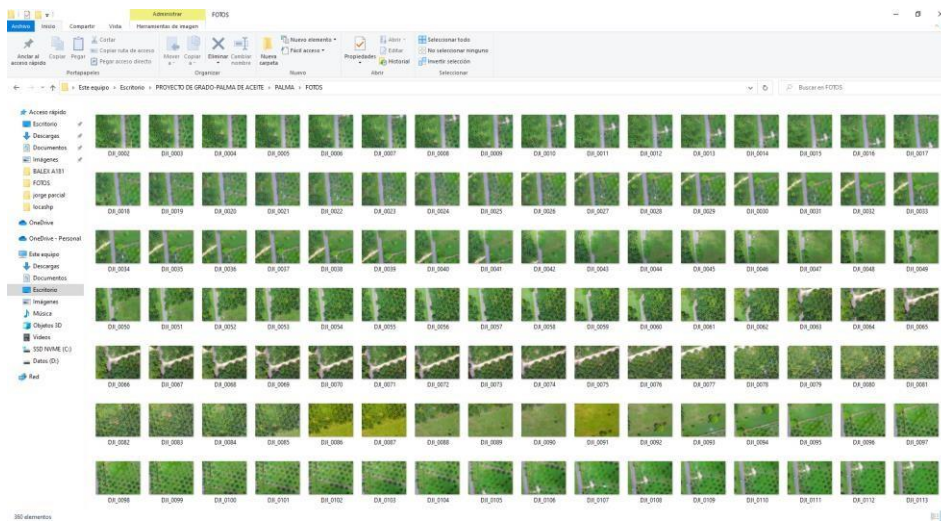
Administrar FOTOS

Archivo Inicio Compartir Vista Herramientas de imagen

Anclar al acceso rápido Copiar Pegar Cortar Copiar ruta de acceso Pegar acceso directo Portapapeles

Mover a Copiar a Eliminar Cambiar nombre Organizar

Nueva carpeta Nuevo elemento Fácil acceso Nuevo

Propiedades Abrir Editar Historial Abrir

Seleccionar todo No seleccionar ninguno Invertir selección Seleccionar

Este equipo > Escritorio > PROYECTO DE GRADO-PALMA DE ACEITE > PALMA > FOTOS

Buscar en FOTOS

Acceso rápido
Escritorio
Descargas
Documentos
Imágenes
BALEX A181
FOTOS
jorge parcial
locashp
OneDrive
OneDrive - Personal
Este equipo
Descargas
Documentos
Escritorio
Imágenes
Música
Objetos 3D
Vídeos
SSD NVME (C:)
Datos (D:)
Red

DJI_0002 DJI_0003 DJI_0004 DJI_0005 DJI_0006 DJI_0007 DJI_0008 DJI_0009 DJI_0010 DJI_0011 DJI_0012 DJI_0013 DJI_0014 DJI_0015 DJI_0016 DJI_0017
DJI_0018 DJI_0019 DJI_0020 DJI_0021 DJI_0022 DJI_0023 DJI_0024 DJI_0025 DJI_0026 DJI_0027 DJI_0028 DJI_0029 DJI_0030 DJI_0031 DJI_0032 DJI_0033
DJI_0034 DJI_0035 DJI_0036 DJI_0037 DJI_0038 DJI_0039 DJI_0040 DJI_0041 DJI_0042 DJI_0043 DJI_0044 DJI_0045 DJI_0046 DJI_0047 DJI_0048 DJI_0049
DJI_0050 DJI_0051 DJI_0052 DJI_0053 DJI_0054 DJI_0055 DJI_0056 DJI_0057 DJI_0058 DJI_0059 DJI_0060 DJI_0061 DJI_0062 DJI_0063 DJI_0064 DJI_0065
DJI_0066 DJI_0067 DJI_0068 DJI_0069 DJI_0070 DJI_0071 DJI_0072 DJI_0073 DJI_0074 DJI_0075 DJI_0076 DJI_0077 DJI_0078 DJI_0079 DJI_0080 DJI_0081
DJI_0082 DJI_0083 DJI_0084 DJI_0085 DJI_0086 DJI_0087 DJI_0088 DJI_0089 DJI_0090 DJI_0091 DJI_0092 DJI_0093 DJI_0094 DJI_0095 DJI_0096 DJI_0097
DJI_0098 DJI_0099 DJI_0100 DJI_0101 DJI_0102 DJI_0103 DJI_0104 DJI_0105 DJI_0106 DJI_0107 DJI_0108 DJI_0109 DJI_0110 DJI_0111 DJI_0112 DJI_0113

360 elementos